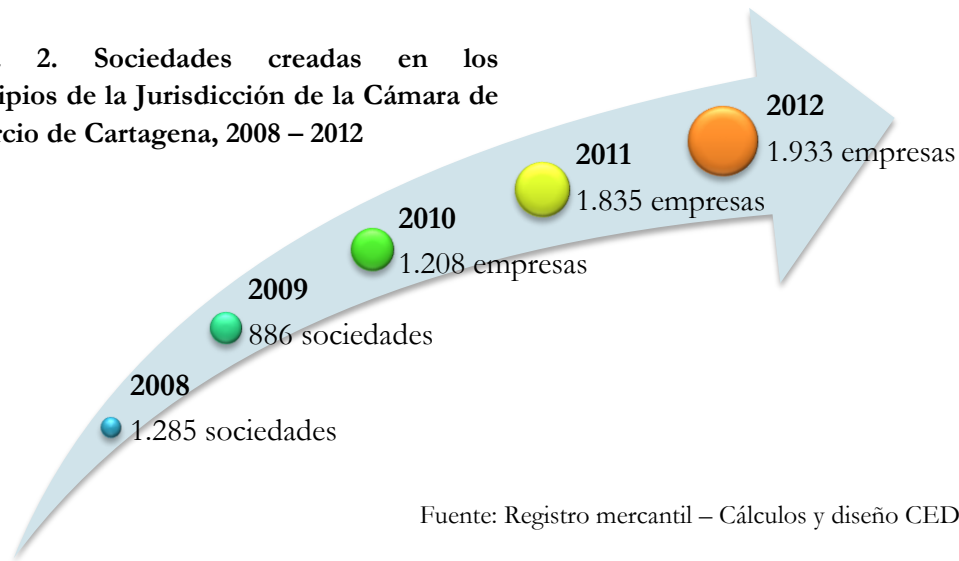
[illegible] 2. Sociedades creadas en los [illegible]ipios de la Jurisdicción de la Cámara de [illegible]rcio de Cartagena, 2008 – 2012

2012
1.933 empresas

2011
1.835 empresas

2010
1.208 empresas

2009
886 sociedades

2008
1.285 sociedades

Fuente: Registro mercantil – Cálculos y diseño CED